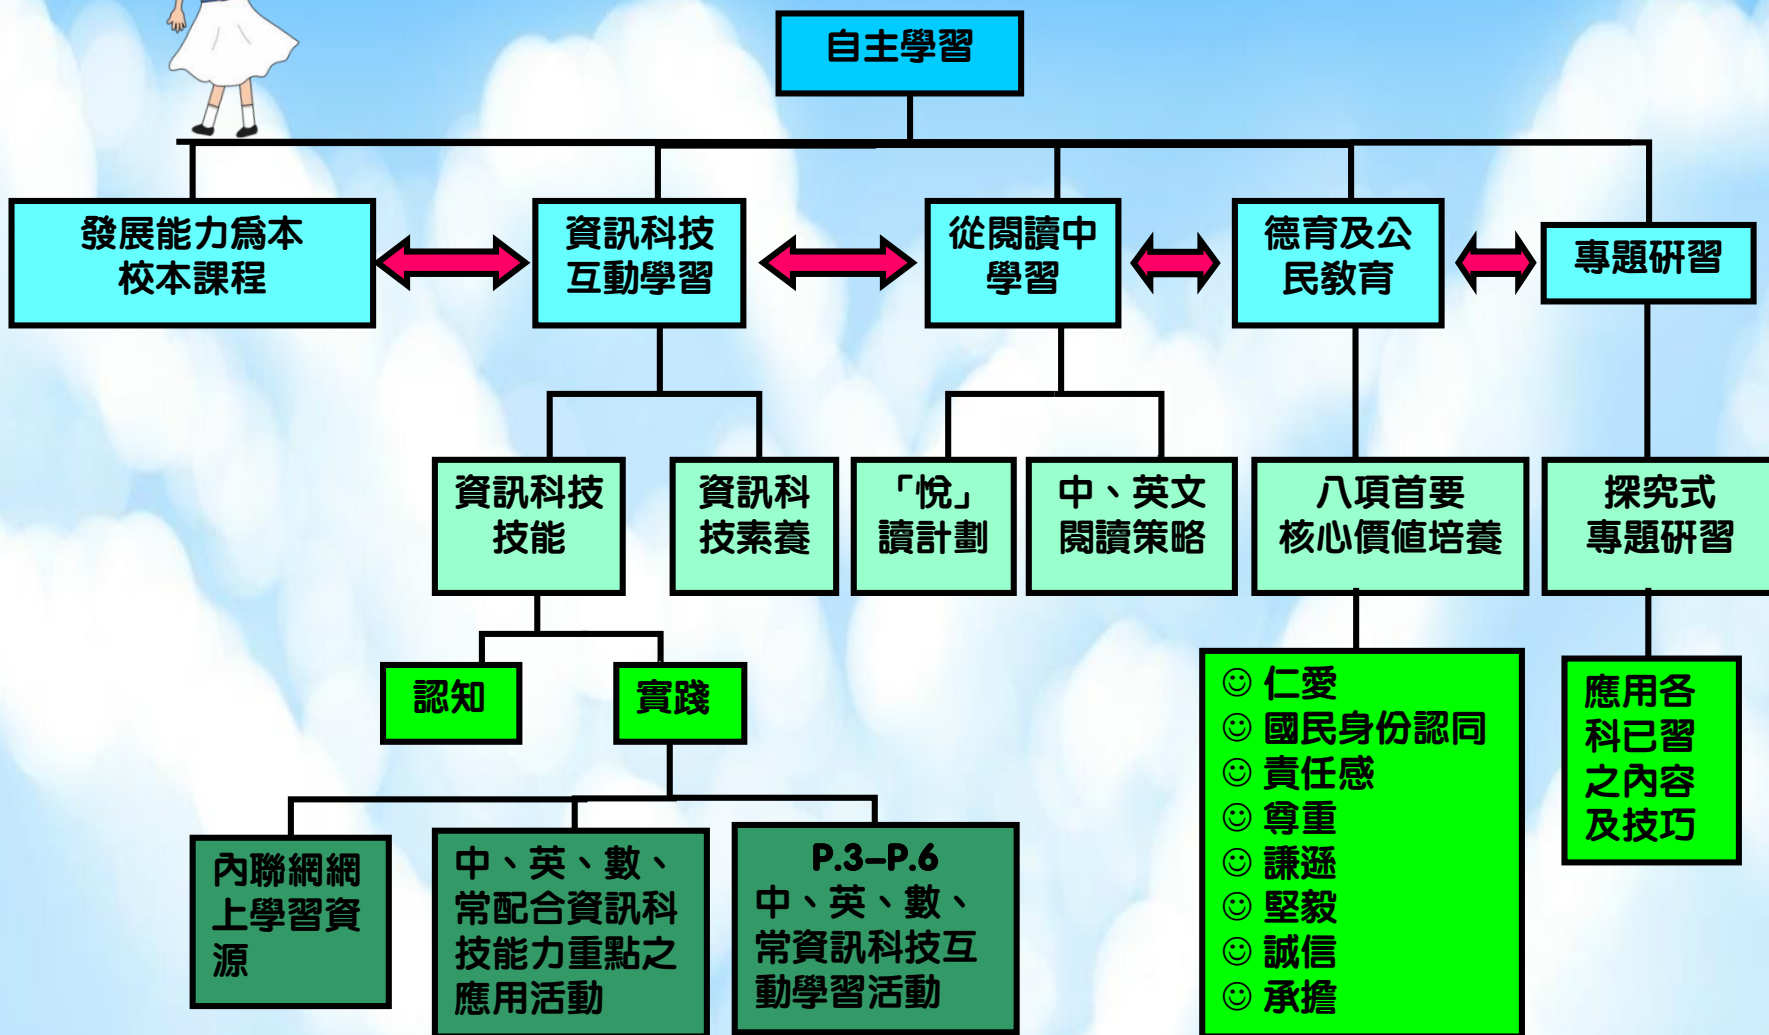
自主學習

發展能力爲本校本課程

資訊科技互動學習

從閱讀中學習

德育及公民教育

專題研習

資訊科技技能

資訊科技素養

「悅」讀計劃

中、英文閱讀策略

八項首要核心價值培養

探究式專題研習

認知

實踐

☺ 仁愛
☺ 國民身份認同
☺ 責任感
☺ 尊重
☺ 謙遜
☺ 堅毅
☺ 誠信
☺ 承擔

應用各科已習之內容及技巧

內聯網網上學習資源

中、英、數、常配合資訊科技能力重點之應用活動

P.3–P.6 中、英、數、常資訊科技互動學習活動